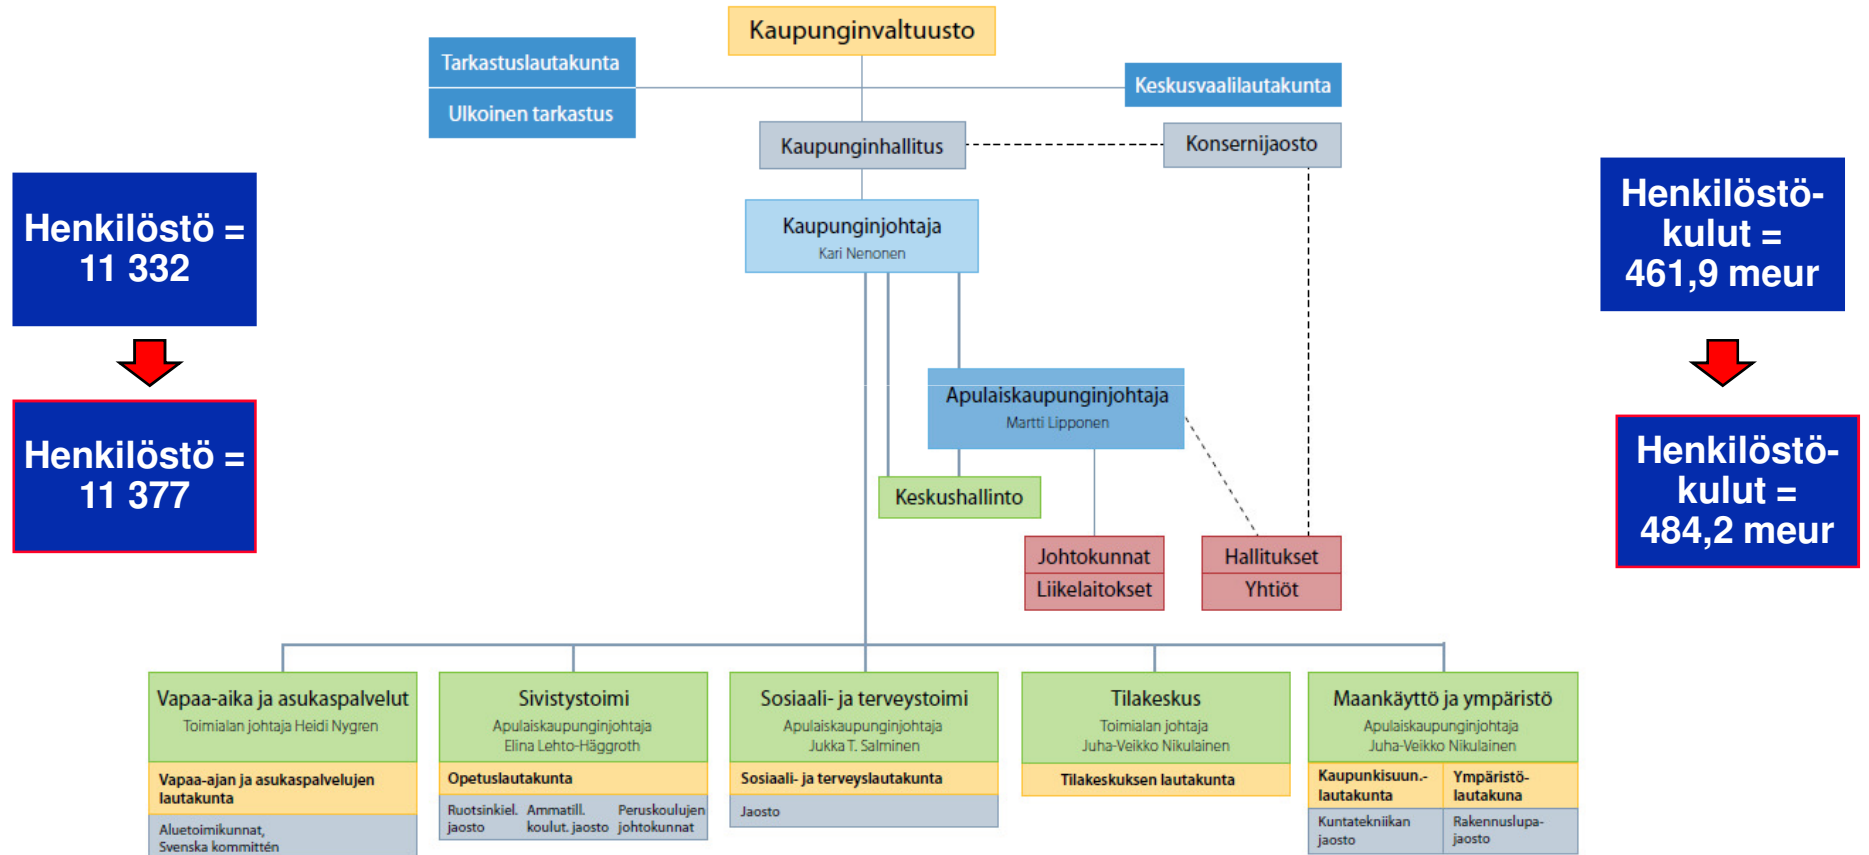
Kaupunginvaltuusto

Tarkastuslautakunta

Ulkoinen tarkastus

Keskusvaalilautakunta

Kaupunginhallitus

Konsernijaosto

Henkilöstö = 11 332

Henkilöstö = 11 377

Henkilöstökulut = 461,9 meur

Henkilöstökulut = 484,2 meur

Kaupunginjohtaja
Kari Nenonen

Apulaiskaupunginjohtaja
Martti Lipponen

Keskushallinto

Johtokunnat

Liikelaitokset

Hallitukset

Yhtiöt

Vapaa-aika ja asukaspalvelut
Toimialan johtaja Heidi Nygren

Vapaa-ajan ja asukaspalvelujen lautakunta

Aluetoimikunnat, Svenska kommittén

Sivistystoimi
Apulaiskaupunginjohtaja
Elina Lehto-Häggroth

Opetuslautakunta

Ruotsinkiel. jaosto

Ammatill. koulut. jaosto

Peruskoulujen johtokunnat

Sosiaali- ja terveystoimi
Apulaiskaupunginjohtaja
Jukka T. Salminen

Sosiaali- ja terveyslautakunta

Jaosto

Tilakeskus
Toimialan johtaja
Juha-Veikko Nikulainen

Tilakeskuksen lautakunta

Maankäyttö ja ympäristö
Apulaiskaupunginjohtaja
Juha-Veikko Nikulainen

Kaupunkisuun.-lautakunta

Ympäristö-lautakuna

Kuntatekniikan jaosto

Rakennuslupa-jaosto